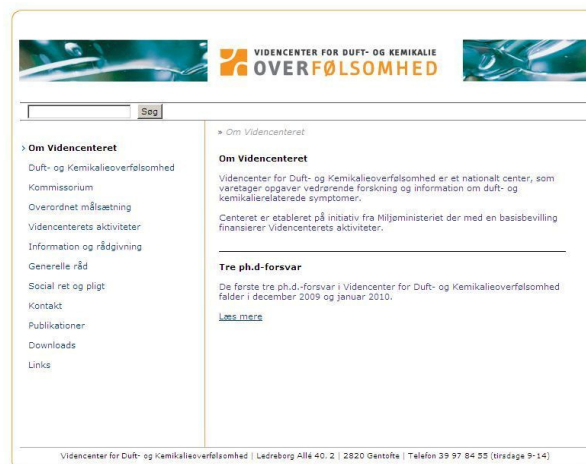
VIDENCENTER FOR DUFT- OG KEMIKALIE
OVERFØLSOMHED

Søg

› Om Videncenteret
Duft- og Kemikalieoverfølsomhed
Kommissorium
Overordnet målsætning
Videncenterets aktiviteter
Information og rådgivning
Generelle råd
Social ret og pligt
Kontakt
Publikationer
Downloads
Links

» Om Videncenteret

Om Videncenteret

Videncenter for Duft- og Kemikalieoverfølsomhed er et nationalt center, som varetager opgaver vedrørende forskning og information om duft- og kemikalierelaterede symptomer.

Centeret er etableret på initiativ fra Miljøministeriet der med en basisbevilling finansierer Videncenterets aktiviteter.

Tre ph.d-forsvar

De første tre ph.d.-forsvar i Videncenter for Duft- og Kemikalieoverfølsomhed falder i december 2009 og januar 2010.

Læs mere

Videncenter for Duft- og Kemikalieoverfølsomhed | Ledreborg Allé 40. 2 | 2820 Gentofte | Telefon 39 97 84 55 (tirsdage 9-14)